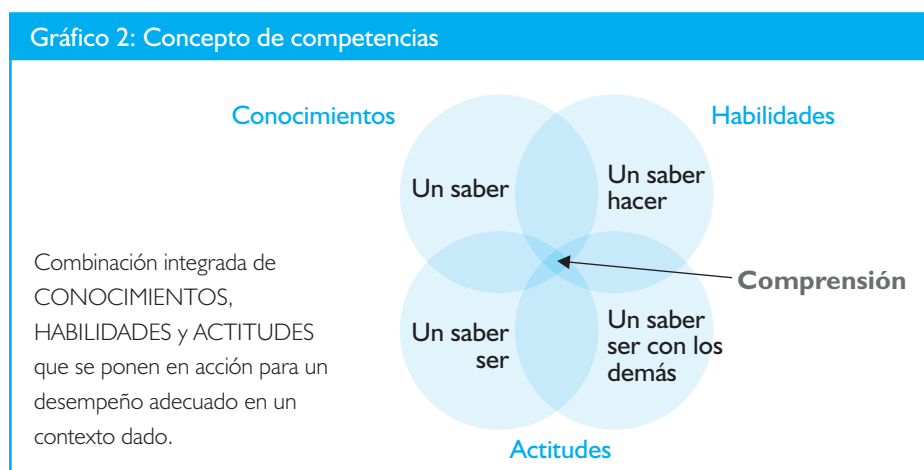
Gráfico 2: Concepto de competencias

Conocimientos

Habilidades

Un saber

Un saber hacer

Combinación integrada de CONOCIMIENTOS, HABILIDADES y ACTITUDES que se ponen en acción para un desempeño adecuado en un contexto dado.

Comprensión

Un saber ser

Un saber ser con los demás

Actitudes